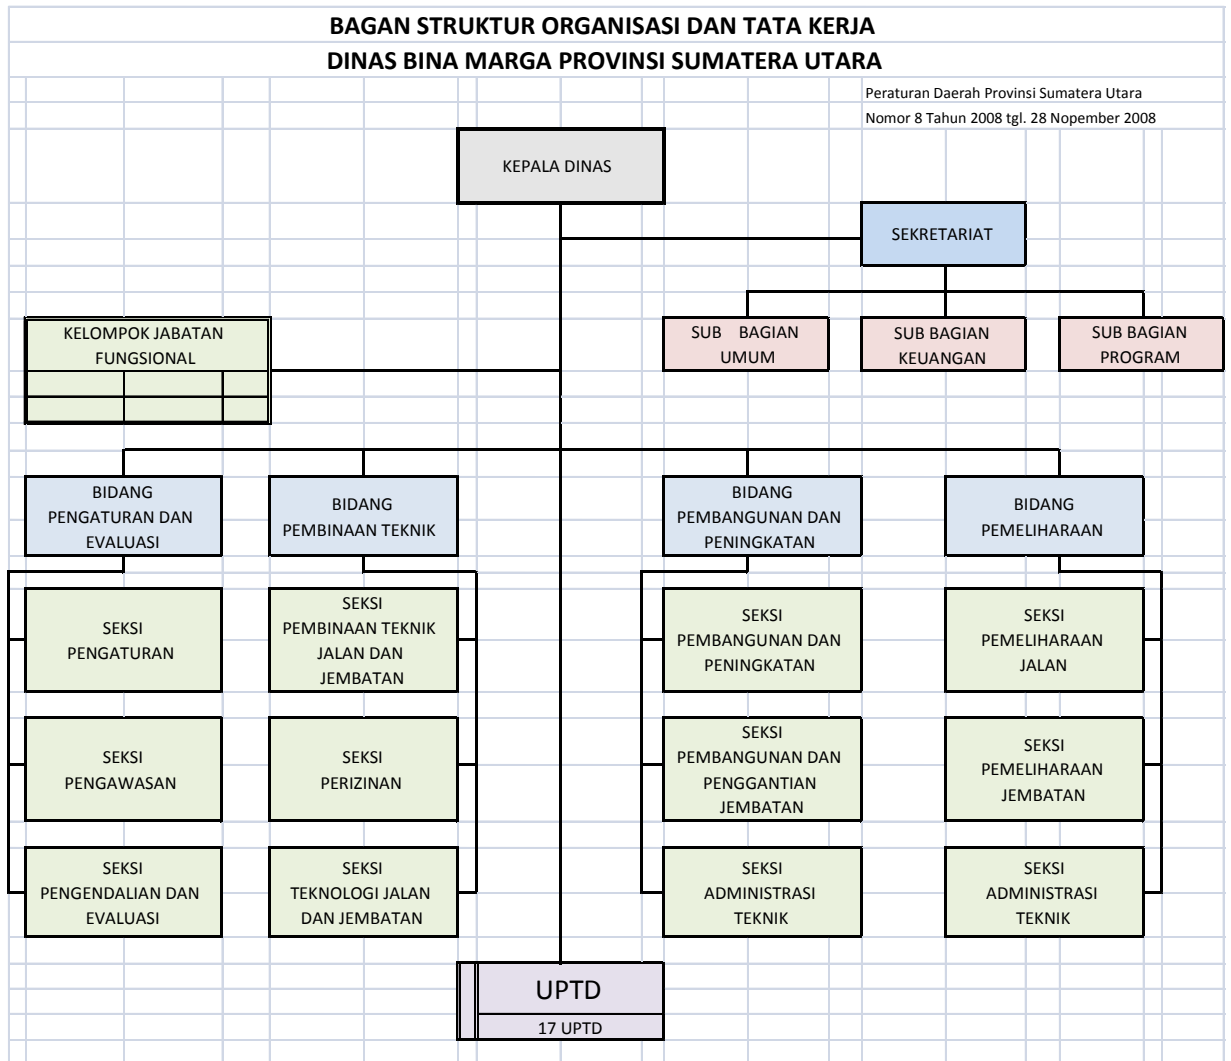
BAGAN STRUKTUR ORGANISASI DAN TATA KERJA
DINAS BINA MARGA PROVINSI SUMATERA UTARA

Peraturan Daerah Provinsi Sumatera Utara
Nomor 8 Tahun 2008 tgl. 28 Nopember 2008

KEPALA DINAS

SEKRETARIAT

SUB BAGIAN UMUM

SUB BAGIAN KEUANGAN

SUB BAGIAN PROGRAM

KELOMPOK JABATAN FUNGSIONAL

BIDANG PENGATURAN DAN EVALUASI

BIDANG PEMBINAAN TEKNIK

BIDANG PEMBANGUNAN DAN PENINGKATAN

BIDANG PEMELIHARAAN

SEKSI PENGATURAN

SEKSI PENGAWASAN

SEKSI PENGENDALIAN DAN EVALUASI

SEKSI PEMBINAAN TEKNIK JALAN DAN JEMBATAN

SEKSI PERIZINAN

SEKSI TEKNOLOGI JALAN DAN JEMBATAN

SEKSI PEMBANGUNAN DAN PENINGKATAN

SEKSI PEMBANGUNAN DAN PENGGANTIAN JEMBATAN

SEKSI ADMINISTRASI TEKNIK

SEKSI PEMELIHARAAN JALAN

SEKSI PEMELIHARAAN JEMBATAN

SEKSI ADMINISTRASI TEKNIK

UPTD
17 UPTD